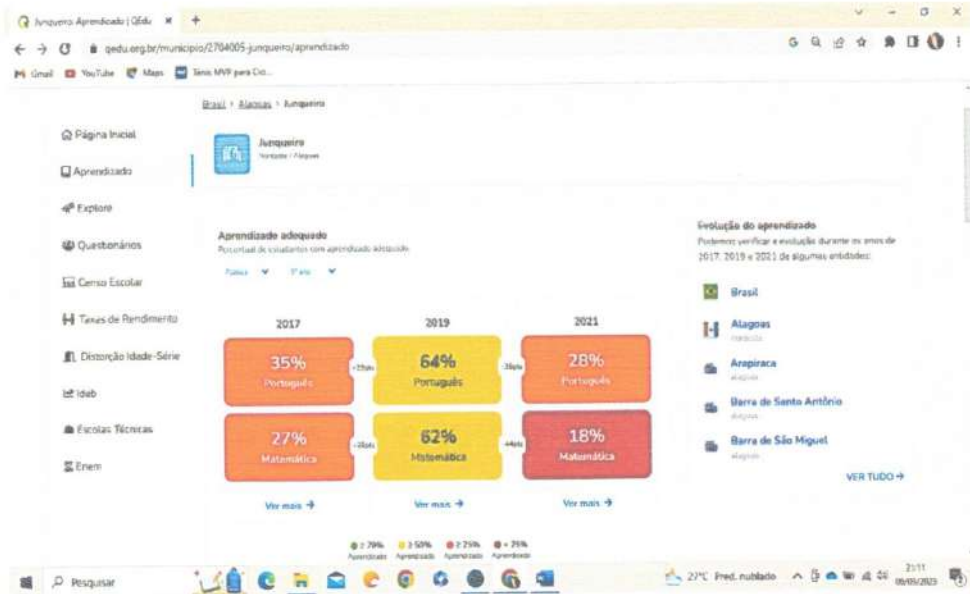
Junqueiro Aprendizado | QEdu

qedu.org.br/municipio/2704005-junqueiro/aprendizado

Gmail YouTube Maps Tênis MVP para Cio...

Brasil > Alagoas > Junqueiro

Página Inicial
Aprendizado
Explore
Questionários
Censo Escolar
Taxas de Rendimento
Distorção Idade-Série
Ideb
Escolas Técnicas
Enem

Junqueiro
Nordeste / Alagoas

Aprendizado adequado
Porcentual de estudantes com aprendizado adequado

Pública 5º ano

2017 2019 2021

35% Português +29pts 64% Português -36pts 28% Português

27% Matemática +35pts 62% Matemática -44pts 18% Matemática

Ver mais → Ver mais → Ver mais →

≥ 70% Aprendizado ≥ 50% Aprendizado ≥ 25% Aprendizado < 25% Aprendizado

Evolução do aprendizado
Podemos verificar a evolução durante os anos de 2017, 2019 e 2021 de algumas entidades:

Brasil
Alagoas
Nordeste
Arapiraca
Alagoas
Barra de Santo Antônio
Alagoas
Barra de São Miguel
Alagoas

VER TUDO →

Pesquisar

27°C Pred. nublado 21:11 08/05/2023